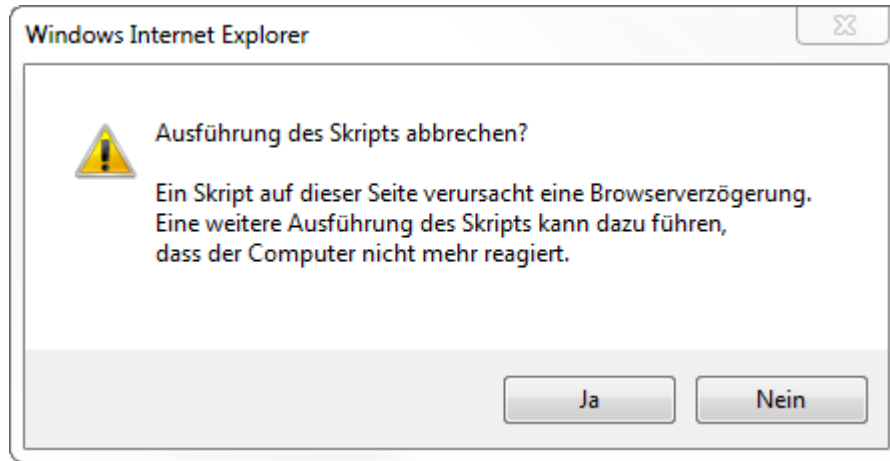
Windows Internet Explorer

Ausführung des Skripts abbrechen?

Ein Skript auf dieser Seite verursacht eine Browserverzögerung. Eine weitere Ausführung des Skripts kann dazu führen, dass der Computer nicht mehr reagiert.

Ja

Nein